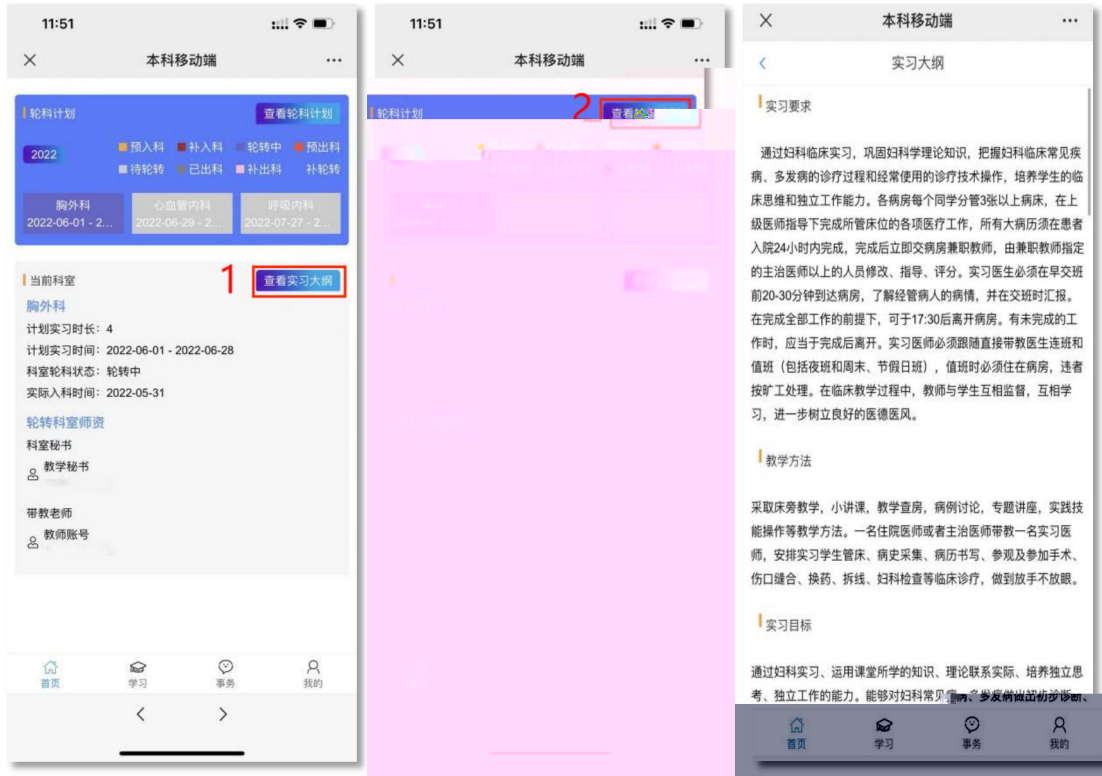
11:51

×　本科移动端　···

轮科计划　查看轮科计划

2022

预入科　补入科　轮转中　预出科
待轮转　已出科　补出科　补轮转

胸外科 2022-06-01 - 2...　心血管内科 2022-06-29 - 2...　呼吸内科 2022-07-27 - 2...

1

当前科室　查看实习大纲

胸外科

计划实习时长：4

计划实习时间：2022-06-01 - 2022-06-28

科室轮科状态：轮转中

实际入科时间：2022-05-31

轮转科室师资

科室秘书

教学秘书

带教老师

教师账号

首页　学习　事务　我的

11:51

×　本科移动端　···

轮科计划　2　查看轮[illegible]

×　本科移动端　···

实习大纲

实习要求

通过妇科临床实习，巩固妇科学理论知识，把握妇科临床常见疾病、多发病的诊疗过程和经常使用的诊疗技术操作，培养学生的临床思维和独立工作能力。各病房每个同学分管3张以上病床，在上级医师指导下完成所管床位的各项医疗工作，所有大病历须在患者入院24小时内完成，完成后立即交病房兼职教师，由兼职教师指定的主治医师以上的人员修改、指导、评分。实习医生必须在早交班前20-30分钟到达病房，了解经管病人的病情，并在交班时汇报。在完成全部工作的前提下，可于17:30后离开病房。有未完成的工作时，应当于完成后离开。实习医师必须跟随直接带教医生连班和值班（包括夜班和周末、节假日班），值班时必须住在病房，违者按旷工处理。在临床教学过程中，教师与学生互相监督，互相学习，进一步树立良好的医德医风。

教学方法

采取床旁教学，小讲课，教学查房，病例讨论，专题讲座，实践技能操作等教学方法。一名住院医师或者主治医师带教一名实习医师，安排实习学生管床、病史采集、病历书写、参观及参加手术、伤口缝合、换药、拆线、妇科检查等临床诊疗，做到放手不放眼。

实习目标

通过妇科实习、运用课堂所学的知识、理论联系实际、培养独立思考、独立工作的能力。能够对妇科常见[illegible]病、多发病做出初步诊断、

首页　学习　事务　我的